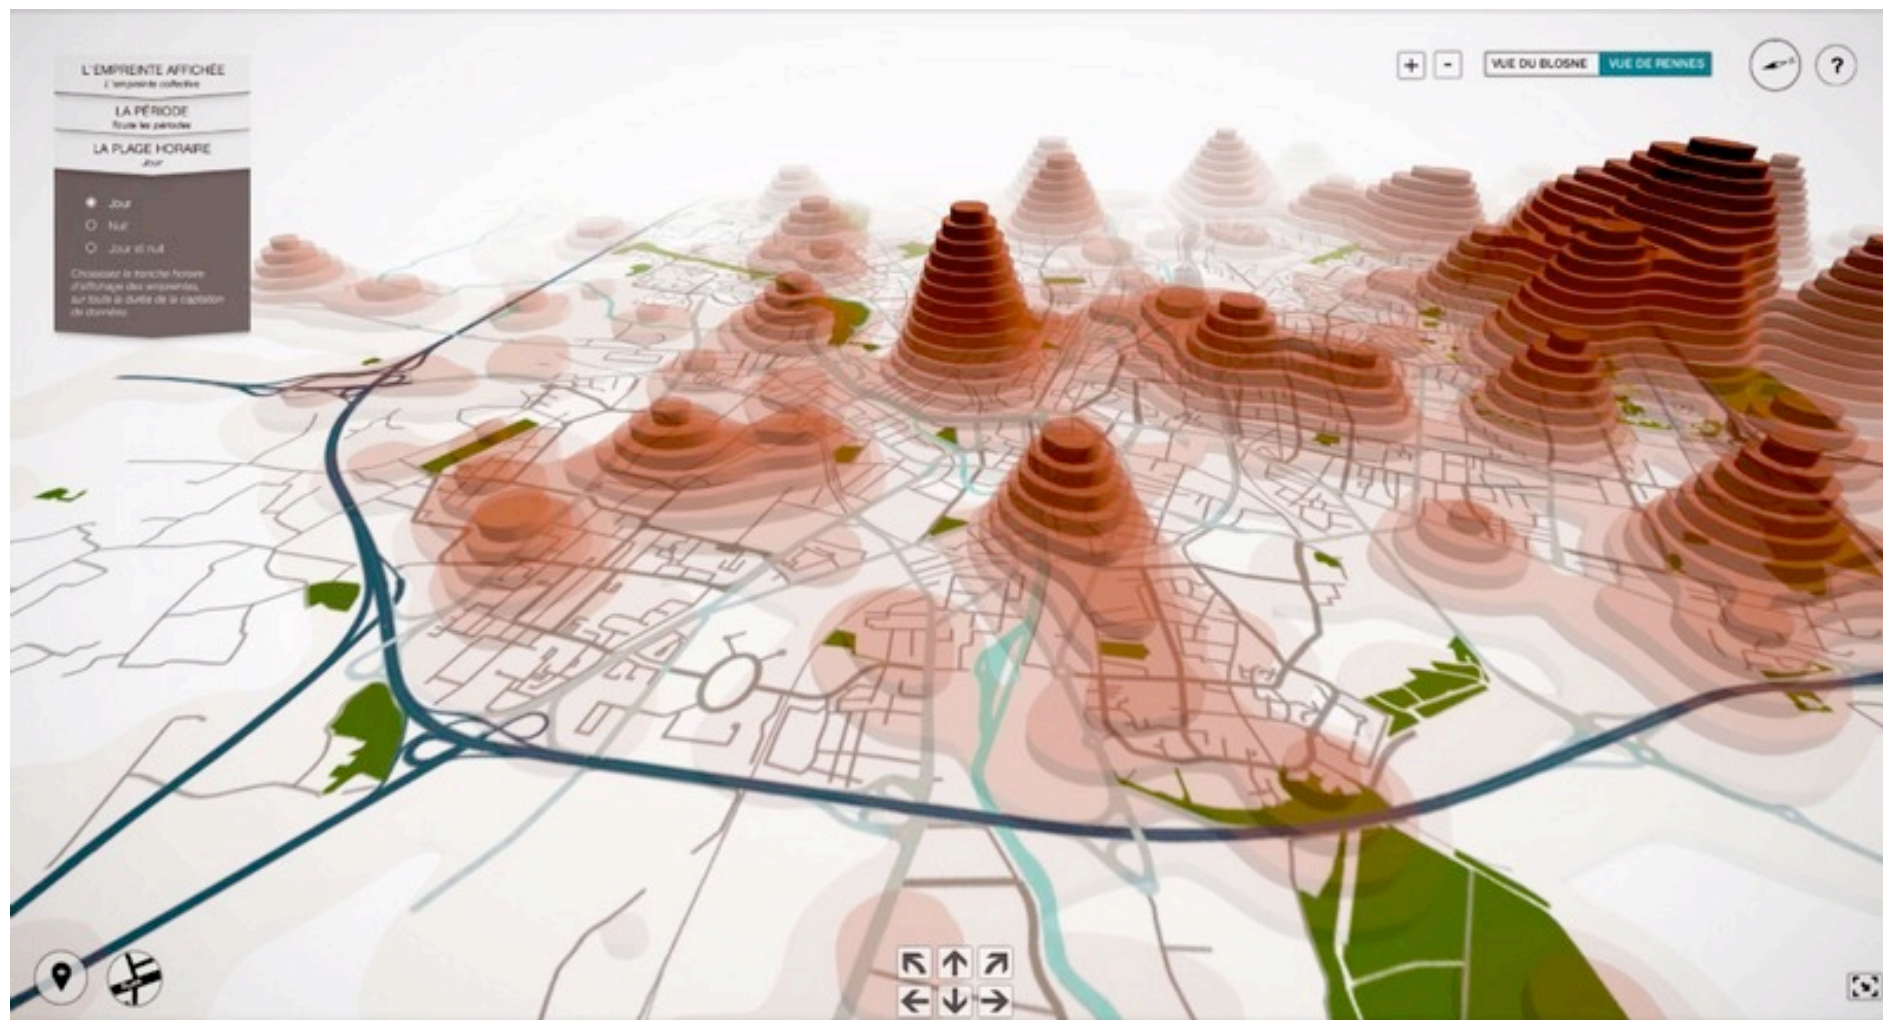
L'EMPREINTE AFFICHÉE
L'empreinte collective

LA PÉRIODE
Toute les périodes

LA PLAGE HORAIRE
Jour

Jour
Nuit
Jour et nuit

Choisissez la tranche horaire d'affichage des empreintes, sur toute la durée de la captation de données.

+ -

VUE DU BLOSNE
VUE DE RENNES

?